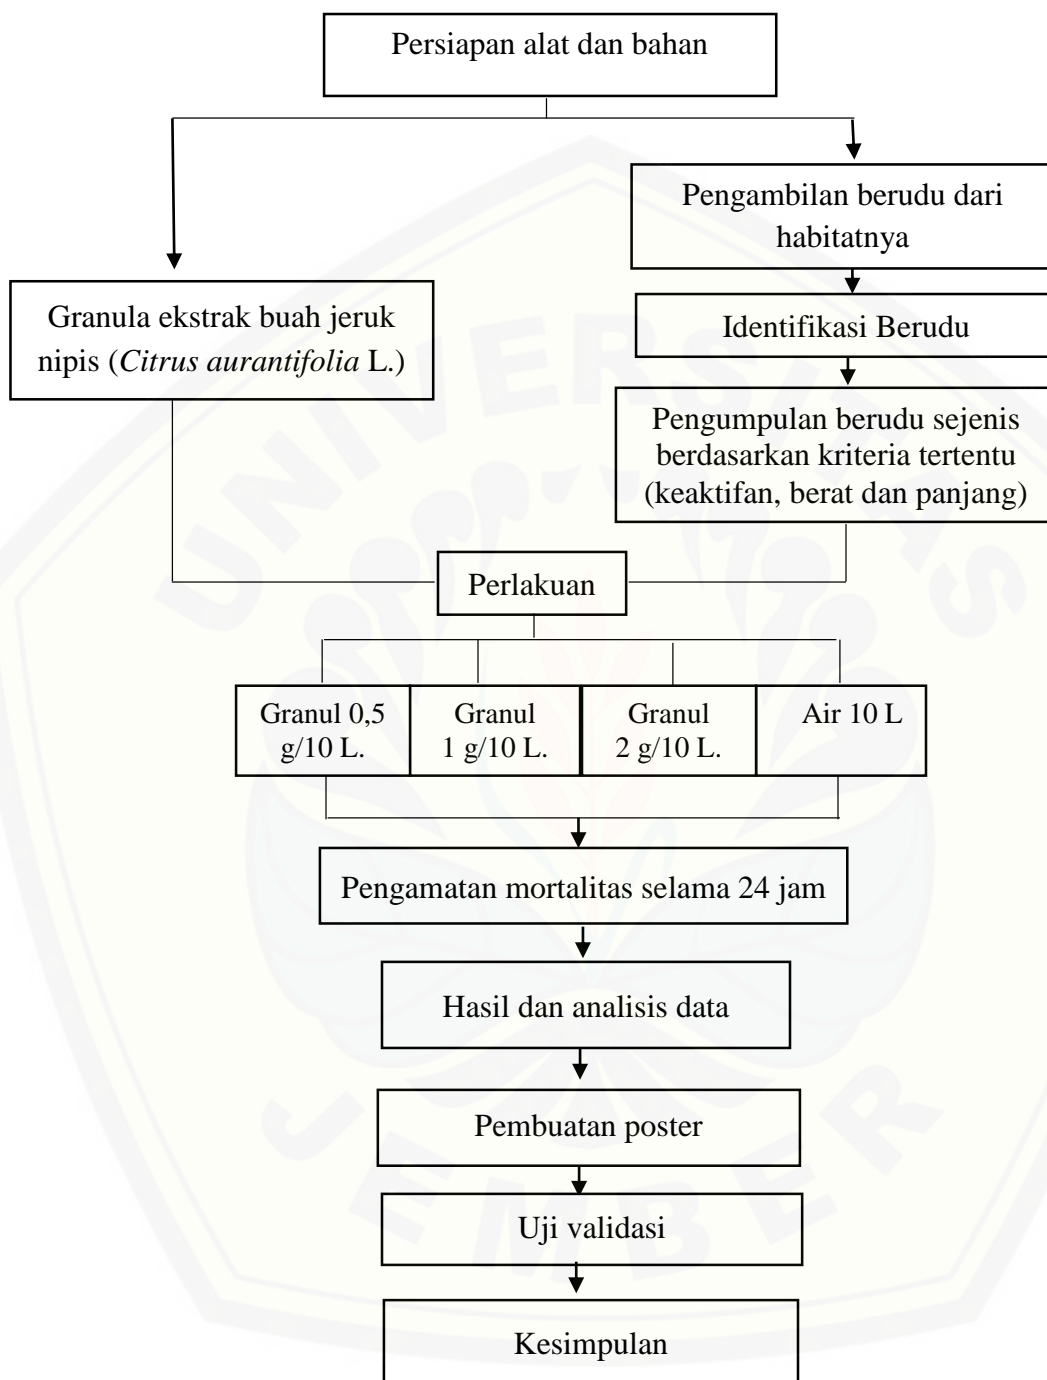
Persiapan alat dan bahan

Granula ekstrak buah jeruk nipis (*Citrus aurantifolia* L.)

Pengambilan berudu dari habitatnya

Identifikasi Berudu

Pengumpulan berudu sejenis berdasarkan kriteria tertentu (keaktifan, berat dan panjang)

Perlakuan

Granul 0,5 g/10 L.

Granul 1 g/10 L.

Granul 2 g/10 L.

Air 10 L

Pengamatan mortalitas selama 24 jam

Hasil dan analisis data

Pembuatan poster

Uji validasi

Kesimpulan